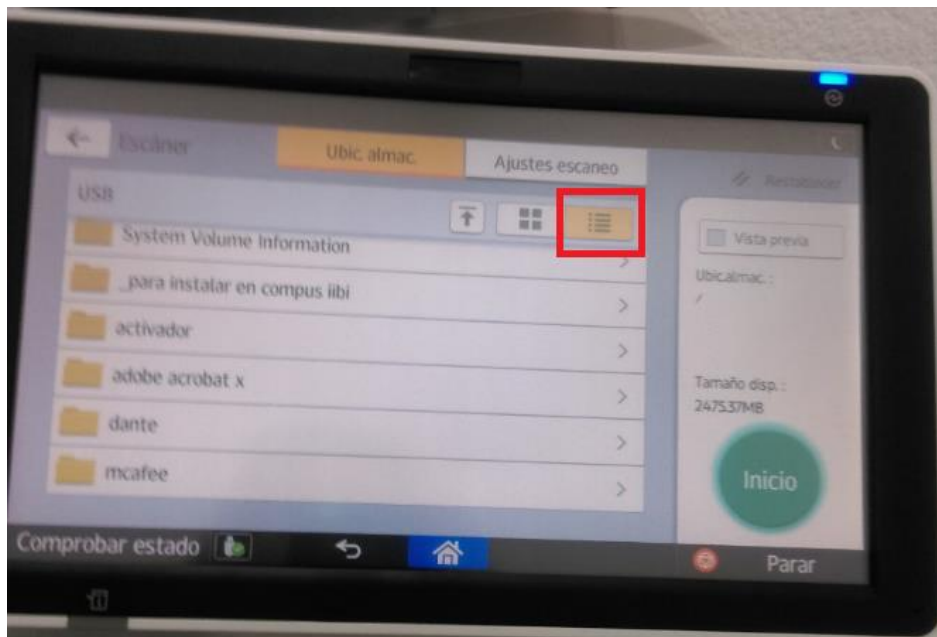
Escáner

Ubic. almac.

Ajustes escaneo

Restablecer

USB

System Volume Information

_para instalar en compus libi

activador

adobe acrobat x

dante

mcafee

Vista previa

Ubicalmac.:

/

Tamaño disp.:

2475.37MB

Inicio

Comprobar estado

Parar